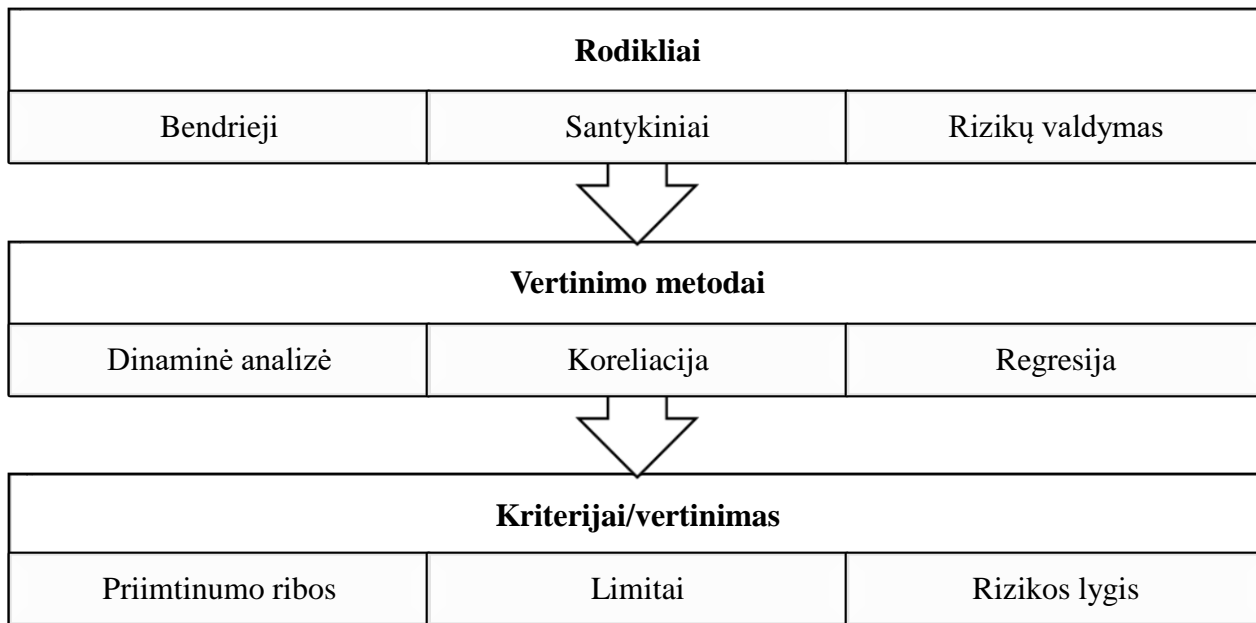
**Rodikliai**

| Bendrieji | Santykiniai | Rizikų valdymas |
|---|---|---|

**Vertinimo metodai**

| Dinaminė analizė | Koreliacija | Regresija |
|---|---|---|

**Kriterijai/vertinimas**

| Priimtinumo ribos | Limitai | Rizikos lygis |
|---|---|---|